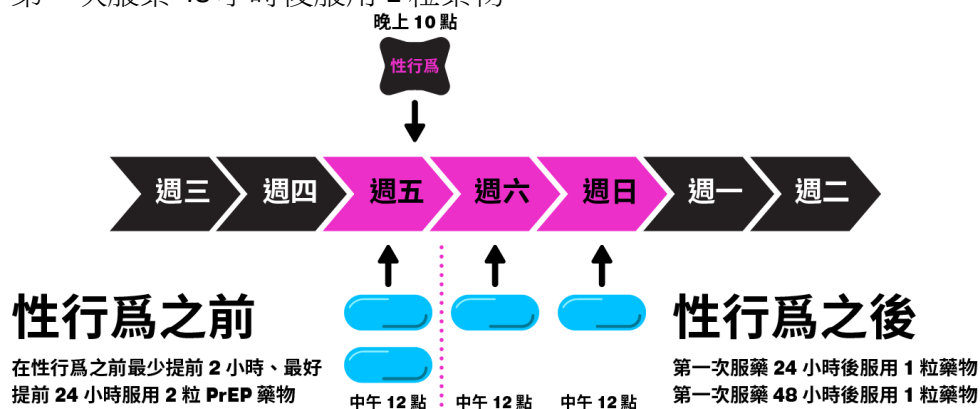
第一次服藥 48 小時後服用 1 粒藥物

晚上 10 點

性行爲

週三 週四 週五 週六 週日 週一 週二

性行爲之前

在性行爲之前最少提前 2 小時、最好提前 24 小時服用 2 粒 PrEP 藥物

中午 12 點 中午 12 點 中午 12 點

性行爲之後

第一次服藥 24 小時後服用 1 粒藥物
第一次服藥 48 小時後服用 1 粒藥物